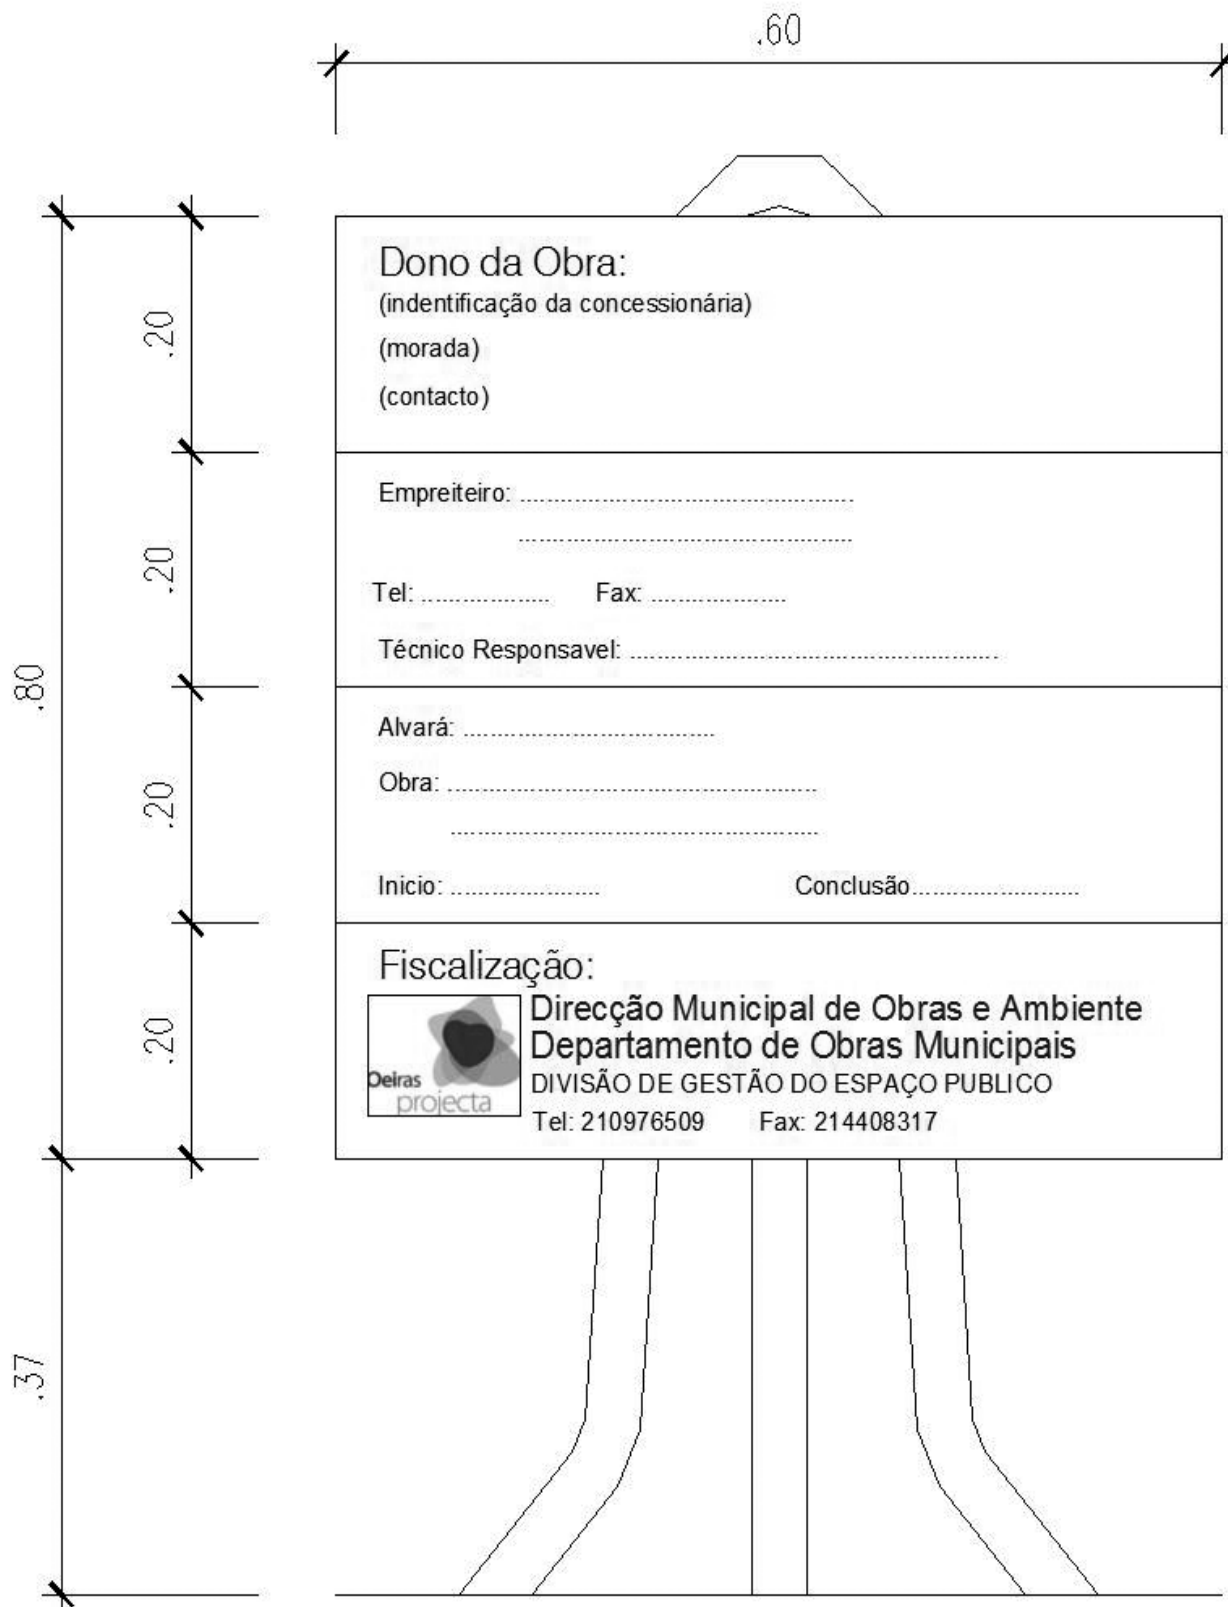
.60

.80

.20

Dono da Obra:
(indentificação da concessionária)
(morada)
(contacto)

.20

Empreiteiro: ................................................
................................................

Tel: ..................    Fax: ....................

Técnico Responsavel: ....................................................

.20

Alvará: ....................................

Obra: ......................................................
......................................................

Inicio: ......................    Conclusão.........................

.20

Fiscalização:

Oeiras projecta

Direcção Municipal de Obras e Ambiente
Departamento de Obras Municipais
DIVISÃO DE GESTÃO DO ESPAÇO PUBLICO
Tel: 210976509    Fax: 214408317

.37